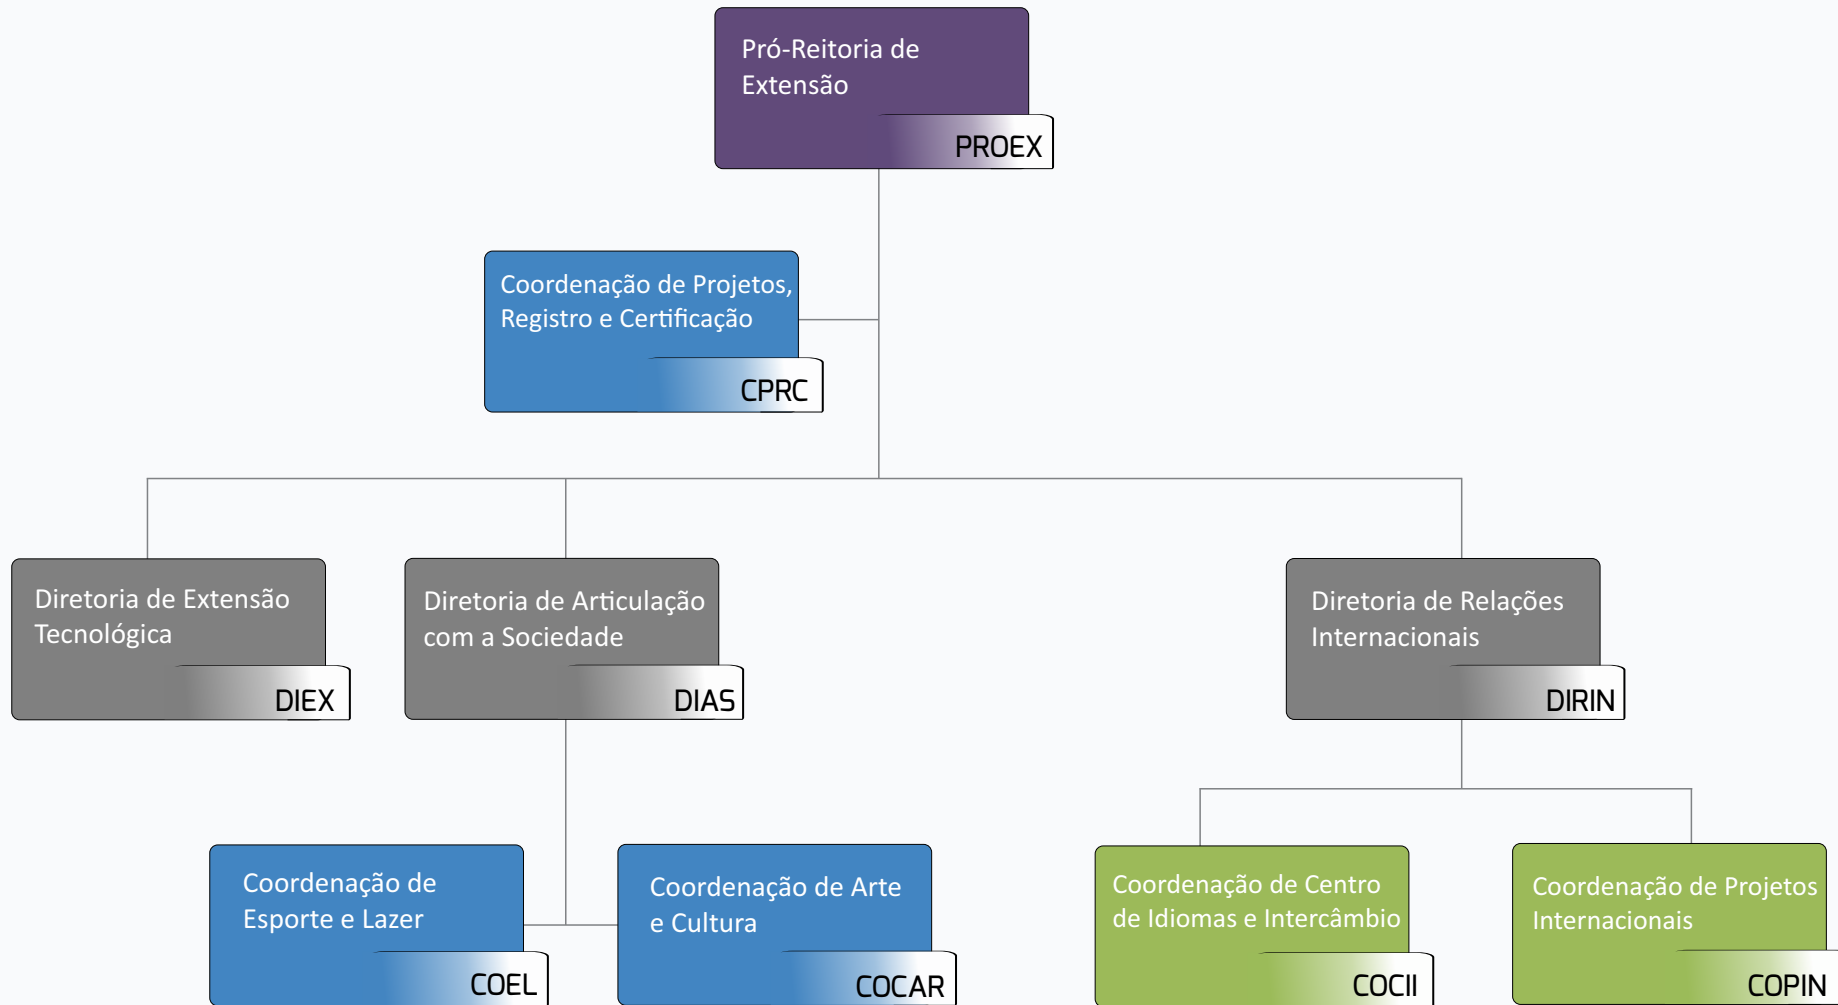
Pró-Reitoria de Extensão
PROEX

Coordenação de Projetos, Registro e Certificação
CPRC

Diretoria de Extensão Tecnológica
DIEX

Diretoria de Articulação com a Sociedade
DIAS

Diretoria de Relações Internacionais
DIRIN

Coordenação de Esporte e Lazer
COEL

Coordenação de Arte e Cultura
COCAR

Coordenação de Centro de Idiomas e Intercâmbio
COCII

Coordenação de Projetos Internacionais
COPIN